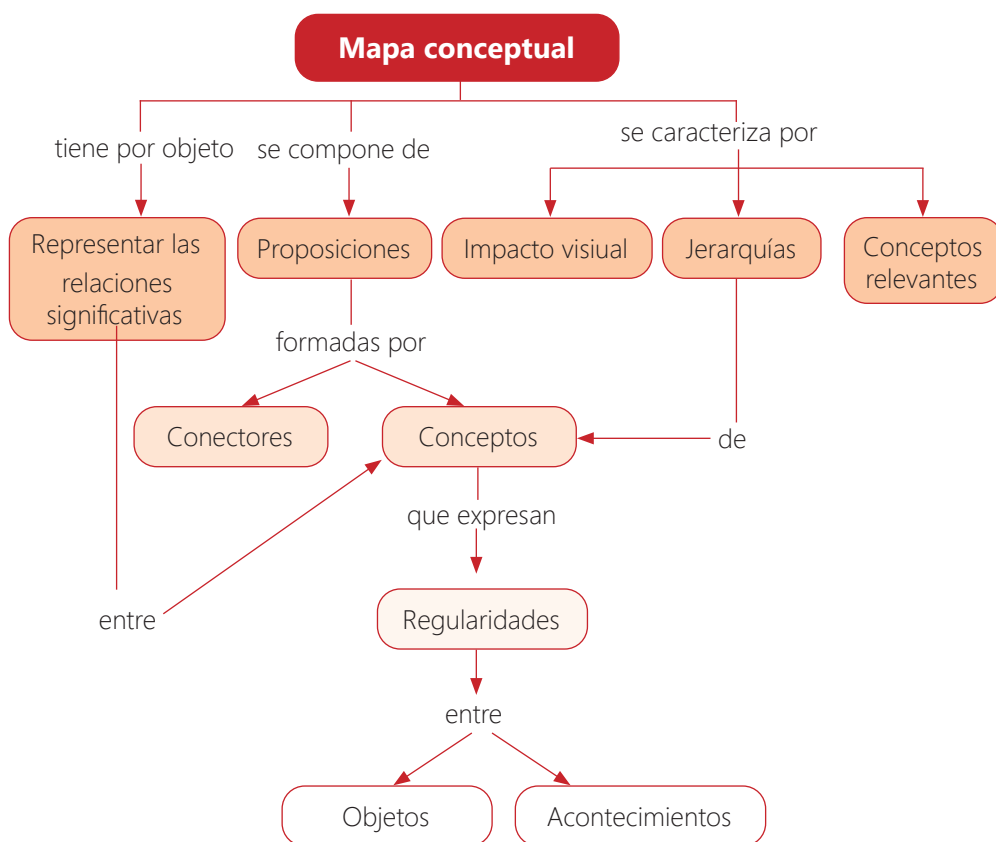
Mapa conceptual

tiene por objeto

se compone de

se caracteriza por

Representar las relaciones significativas

Proposiciones

Impacto visiual

Jerarquías

Conceptos relevantes

formadas por

Conectores

Conceptos

de

que expresan

entre

Regularidades

entre

Objetos

Acontecimientos